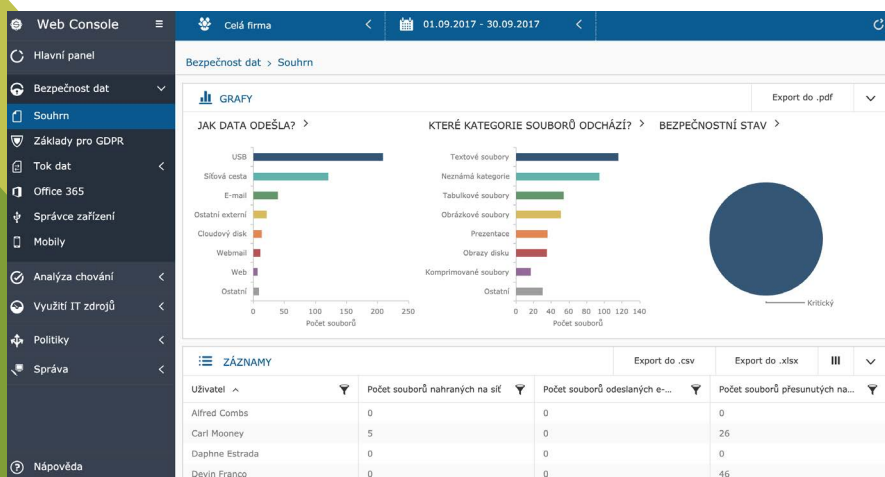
Web Console
Hlavní panel
Bezpečnost dat
Souhrn
Základy pro GDPR
Tok dat
Office 365
Správce zařízení
Mobily
Analýza chování
Využití IT zdrojů
Politiky
Správa
Nápověda

Celá firma
01.09.2017 - 30.09.2017

Bezpečnost dat > Souhrn

GRAFY
Export do .pdf

JAK DATA ODEŠLA? >
USB
Síťová cesta
E-mail
Ostatní externí
Cloudový disk
Webmail
Web
Ostatní
0 50 100 150 200 250
Počet souborů

KTERÉ KATEGORIE SOUBORŮ ODCHÁZÍ? >
Textové soubory
Neznámá kategorie
Tabulkové soubory
Obrázkové soubory
Prezentace
Obrazy disku
Komprimované soubory
Ostatní
0 20 40 60 80 100 120 140
Počet souborů

BEZPEČNOSTNÍ STAV >
Kritický

ZÁZNAMY
Export do .csv
Export do .xlsx

| Uživatel ^ | Počet souborů nahraných na síť | Počet souborů odeslaných e-... | Počet souborů přesunutých na... |
|---|---|---|---|
| Alfred Combs | 0 | 0 | 0 |
| Carl Mooney | 5 | 0 | 26 |
| Daphne Estrada | 0 | 0 | 0 |
| Devin Franco | 0 | 0 | 46 |